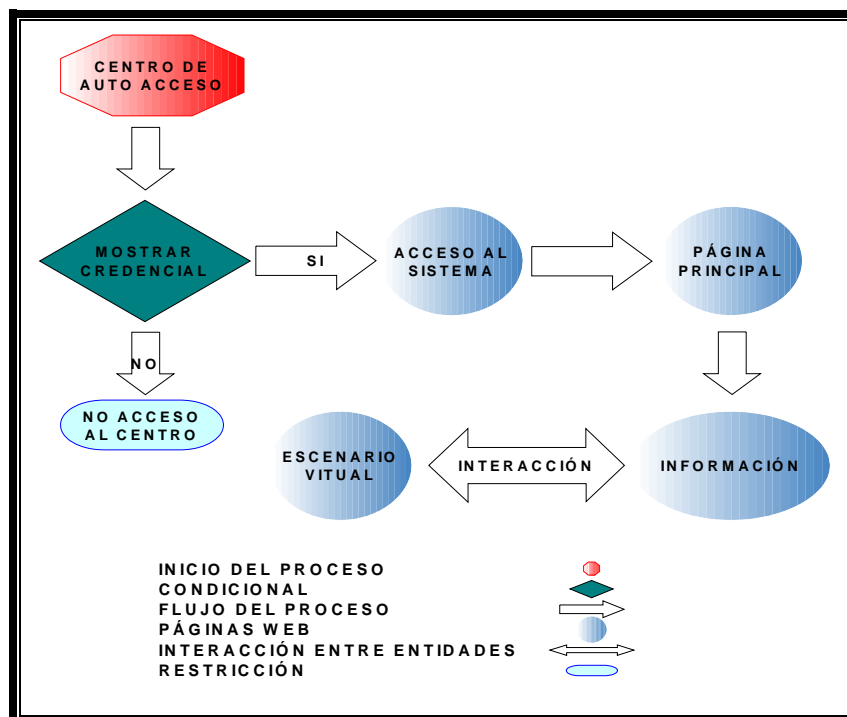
CENTRO DE AUTO ACCESO

MOSTRAR CREDENCIAL

SI

ACCESO AL SISTEMA

PÁGINA PRINCIPAL

NO

NO ACCESO AL CENTRO

ESCENARIO VITUAL

INTERACCIÓN

INFORMACIÓN

INICIO DEL PROCESO
CONDICIONAL
FLUJO DEL PROCESO
PÁGINAS WEB
INTERACCIÓN ENTRE ENTIDADES
RESTRICCIÓN